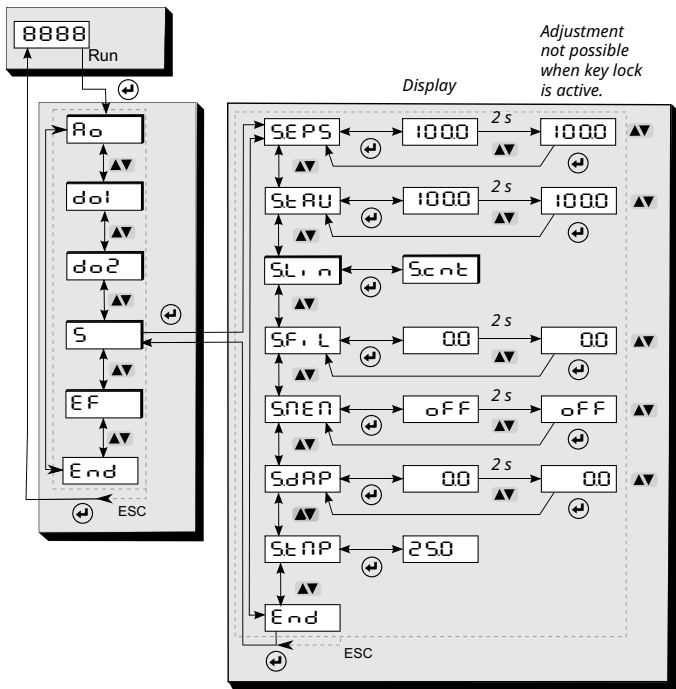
8888

Run

Adjustment not possible when key lock is active.

Display

Ao

do1

do2

S

EF

End

ESC

SEPS 1000 2 s 1000

StAU 1000 2 s 1000

SLin Scnt

SFiL 0.0 2 s 0.0

SnEn oFF 2 s oFF

SdAP 0.0 2 s 0.0

StnP 25.0

End

ESC